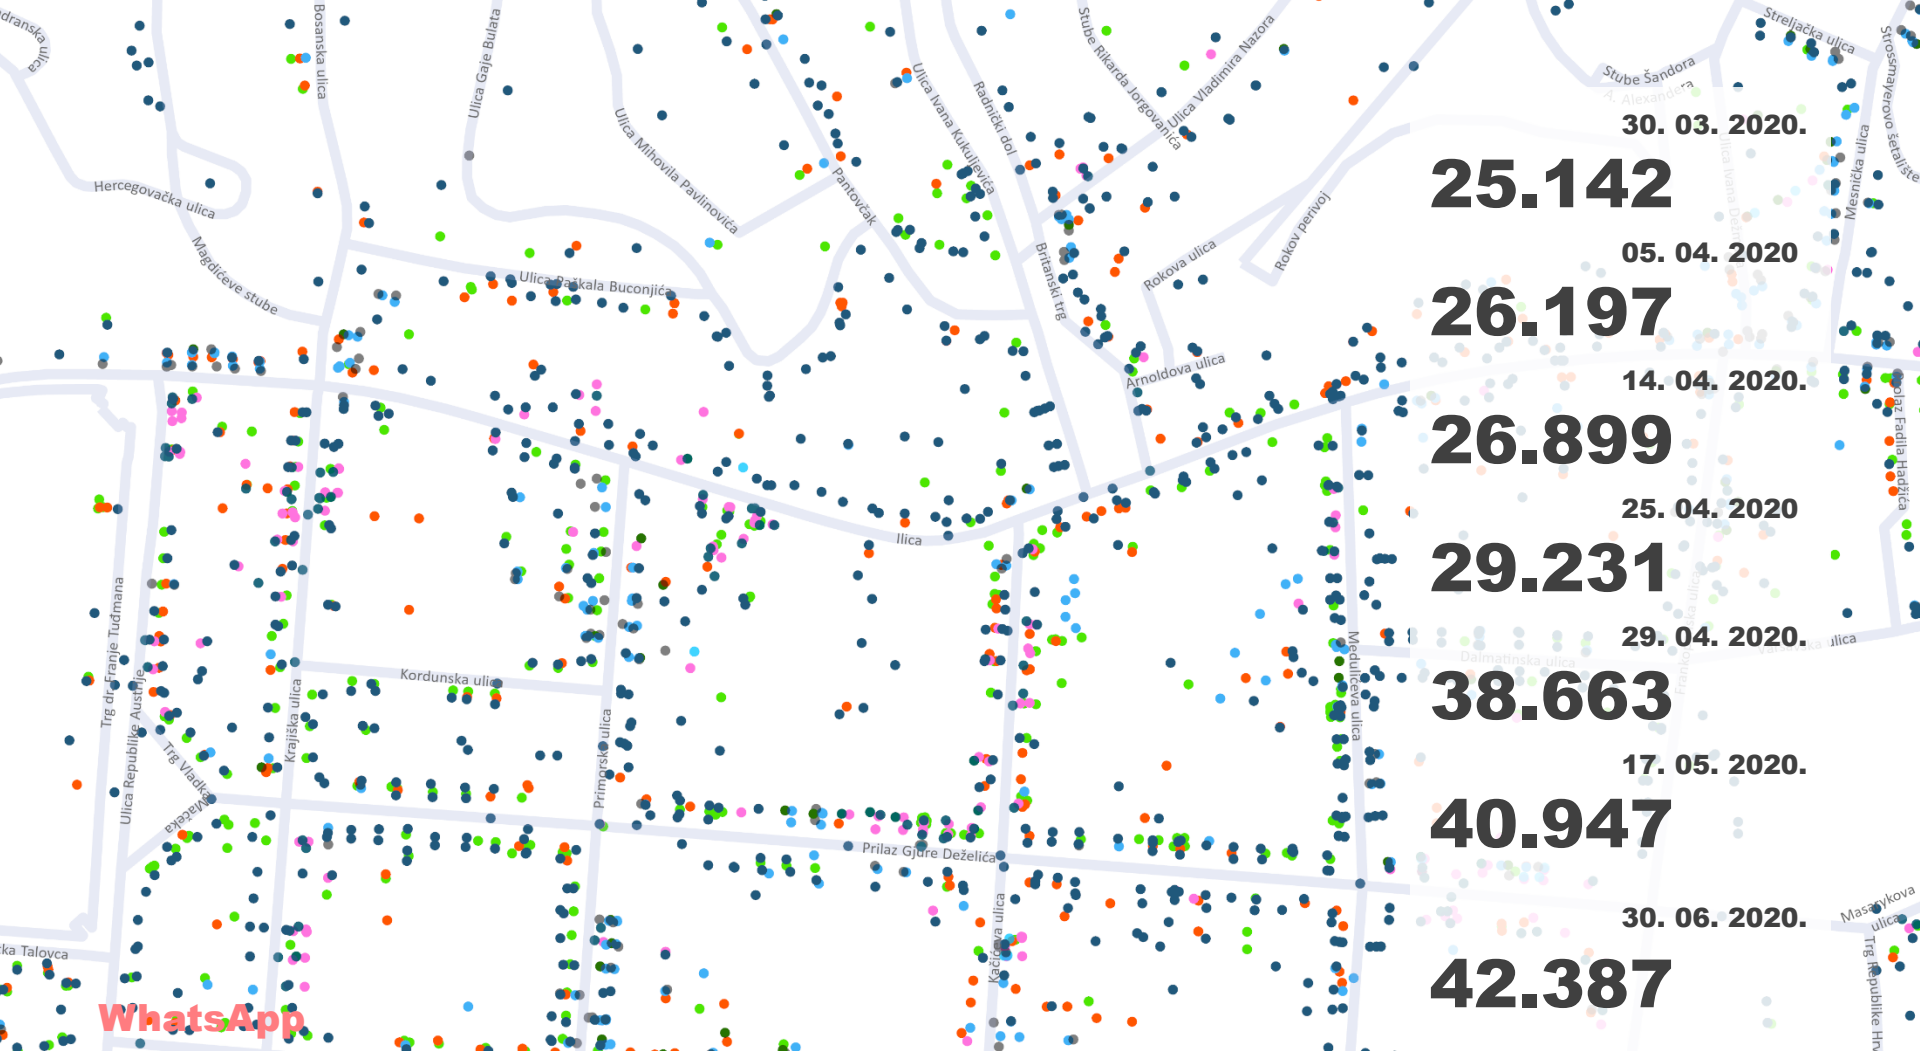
30. 03. 2020.
25.142
05. 04. 2020
26.197
14. 04. 2020.
26.899
25. 04. 2020
29.231
29. 04. 2020.
38.663
17. 05. 2020.
40.947
30. 06. 2020.
42.387

Hercegovačka ulica
Bosanska ulica
Ulica Gaje Bulata
Ulica Mihovila Pavlinovića
Pantovčak
Ulica Ivana Kukuljevića
Radnički dol
Stube Rikarda Jorgovanića
Ulica Vladimira Nazora
Streljačka ulica
Stube Šandora
Strossmayerovo šetalište
Mesnička ulica
Magdićeve stube
Ulica Paškala Buconjića
Britanski trg
Rokova ulica
Rokov perivoj
Arnoldova ulica
Ilica
Trg dr. Franje Tuđmana
Ulica Republike Austrije
Trg Vladka Mačeka
Krajiška ulica
Kordunska ulica
Primorska ulica
Prilaz Gjure Deželića
Kačićeva ulica
Medulićeva ulica
Dalmatinska ulica
Masarykova ulica
Trg Republike Hr
ka Talovca
WhatsApp